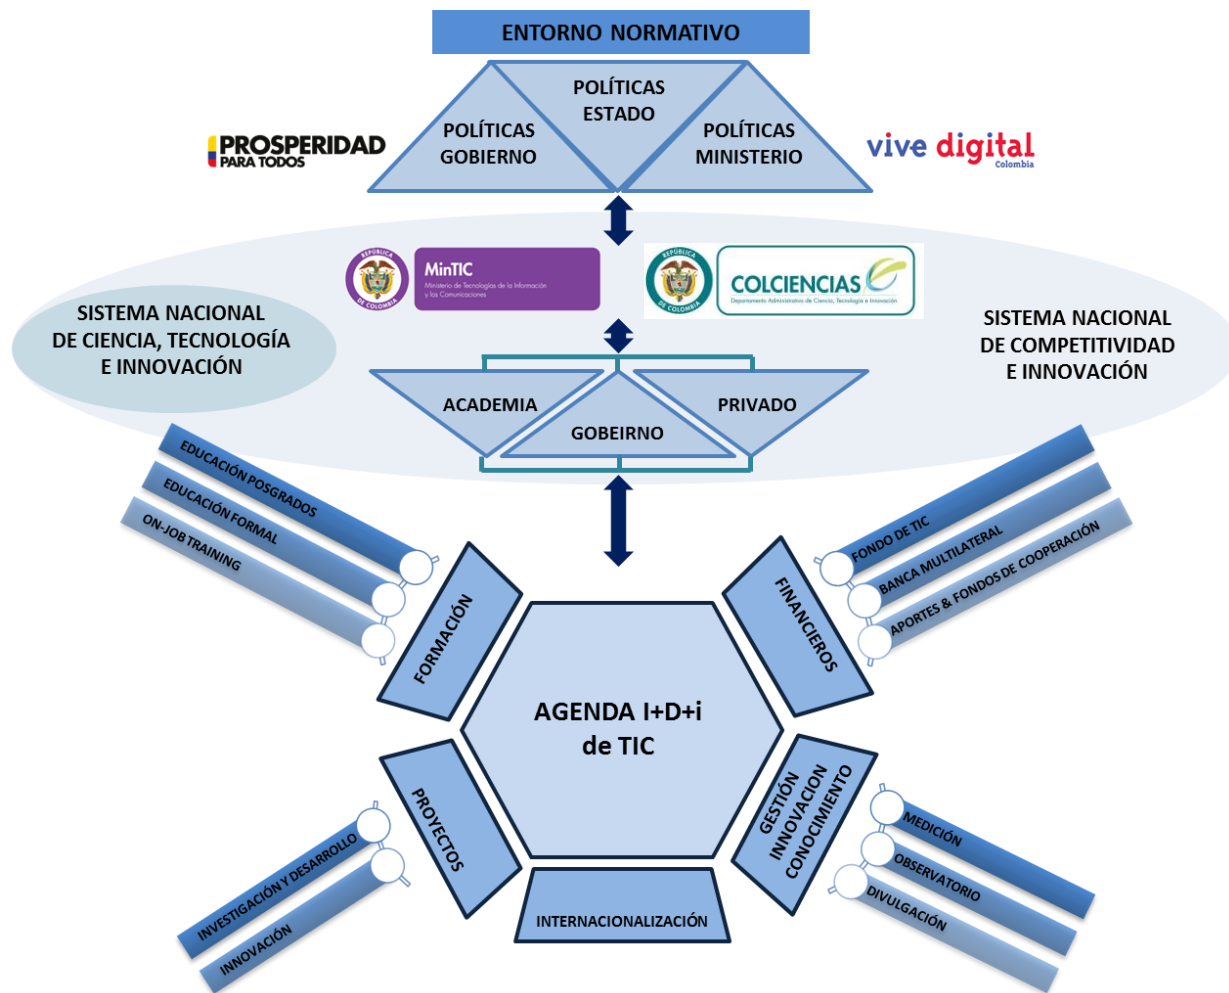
ENTORNO NORMATIVO

POLÍTICAS GOBIERNO

POLÍTICAS ESTADO

POLÍTICAS MINISTERIO

PROSPERIDAD PARA TODOS

vive digital Colombia

REPÚBLICA DE COLOMBIA

MinTIC Ministerio de Tecnologías de la Información y las Comunicaciones

REPÚBLICA DE COLOMBIA

COLCIENCIAS Departamento Administrativo de Ciencia, Tecnología e Innovación

SISTEMA NACIONAL DE CIENCIA, TECNOLOGÍA E INNOVACIÓN

SISTEMA NACIONAL DE COMPETITIVIDAD E INNOVACIÓN

ACADEMIA

GOBEIRNO

PRIVADO

EDUCACIÓN POSGRADOS

EDUCACIÓN FORMAL

ON-JOB TRAINING

FORMACIÓN

FONDO DE TIC

BANCA MULTILATERAL

APORTES & FONDOS DE COOPERACIÓN

FINANCIEROS

AGENDA I+D+i de TIC

PROYECTOS

INVESTIGACIÓN Y DESARROLLO

INNOVACIÓN

INTERNACIONALIZACIÓN

GESTIÓN INNOVACION CONOCIMIENTO

MEDICIÓN

OBSERVATORIO

DIVULGACIÓN